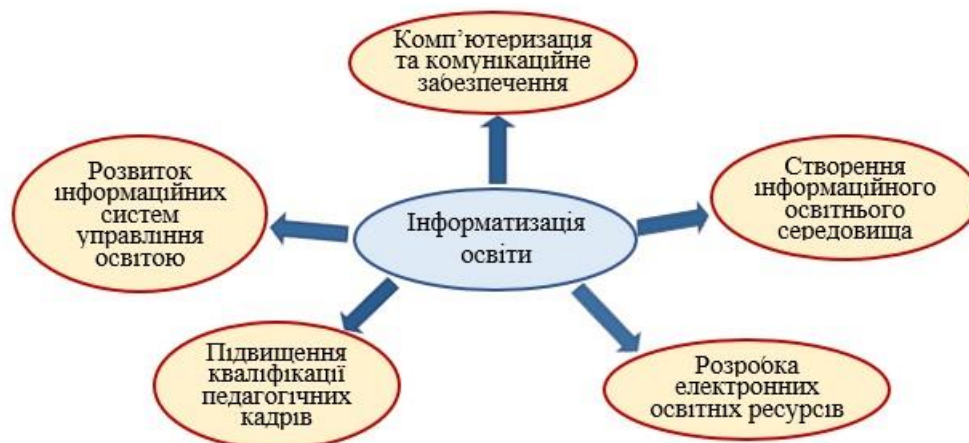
Комп'ютеризація та комунікаційне забезпечення

Розвиток інформаційних систем управління освітою

Інформатизація освіти

Створення інформаційного освітнього середовища

Підвищення кваліфікації педагогічних кадрів

Розробка електронних освітніх ресурсів